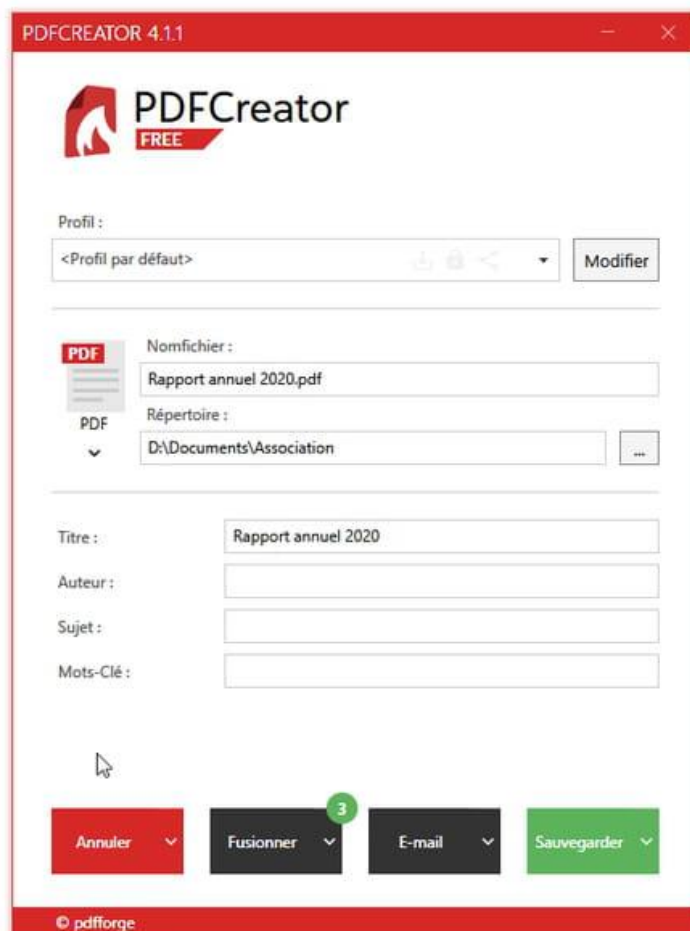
PDFCREATOR 4.1.1

PDFCreator
FREE

Profil :
<Profil par défaut>
Modifier

PDF
PDF
Nomfichier :
Rapport annuel 2020.pdf
Répertoire :
D:\Documents\Association
...

Titre :
Rapport annuel 2020
Auteur :
Sujet :
Mots-Clé :

Annuler
Fusionner
3
E-mail
Sauvegarder

© pdfforge